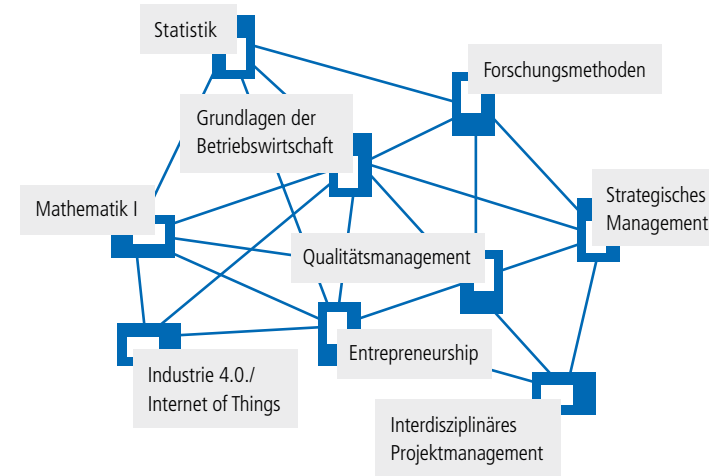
Statistik

Forschungsmethoden

Grundlagen der Betriebswirtschaft

Strategisches Management

Mathematik I

Qualitätsmanagement

Entrepreneurship

Industrie 4.0./ Internet of Things

Interdisziplinäres Projektmanagement